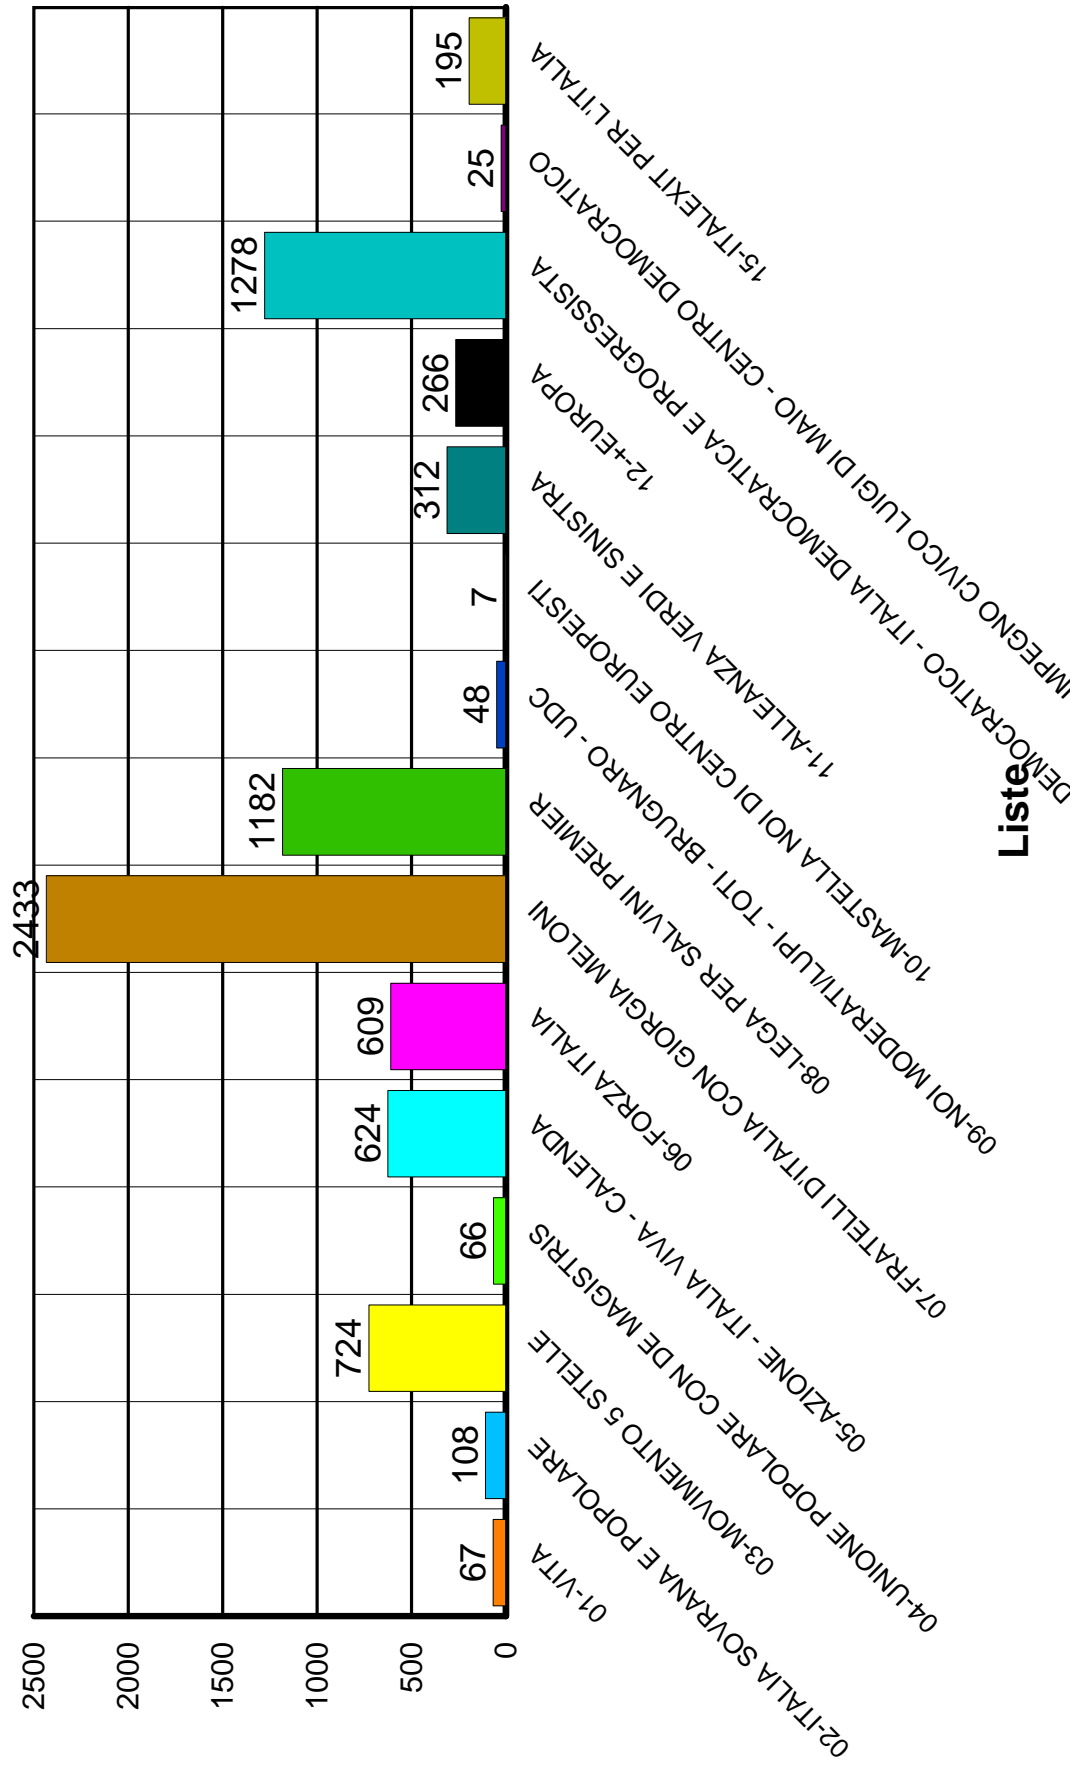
2500
2000
1500
1000
500
0

67
108
724
66
624
609
2433
1182
48
7
312
266
1278
25
195

01-VITA
02-ITALIA SOVRANA E POPOLARE
03-MOVIMENTO 5 STELLE
04-UNIONE POPOLARE CON DE MAGISTRIS
05-AZIONE - ITALIA VIVA - CALENDA
06-FORZA ITALIA
07-FRATELLI D'ITALIA CON GIORGIA MELONI
08-LEGA PER SALVINI PREMIER
09-NOI MODERATI/LUPI - TOTI - BRUGNARO - UDC
10-MASTELLA NOI DI CENTRO EUROPEISTI
11-ALLEANZA VERDI E SINISTRA
12-+EUROPA
13-PARTITO DEMOCRATICO - ITALIA DEMOCRATICA E PROGRESSISTA
14-IMPEGNO CIVICO LUIGI DI MAIO - CENTRO DEMOCRATICO
15-ITALEXIT PER L'ITALIA

Liste